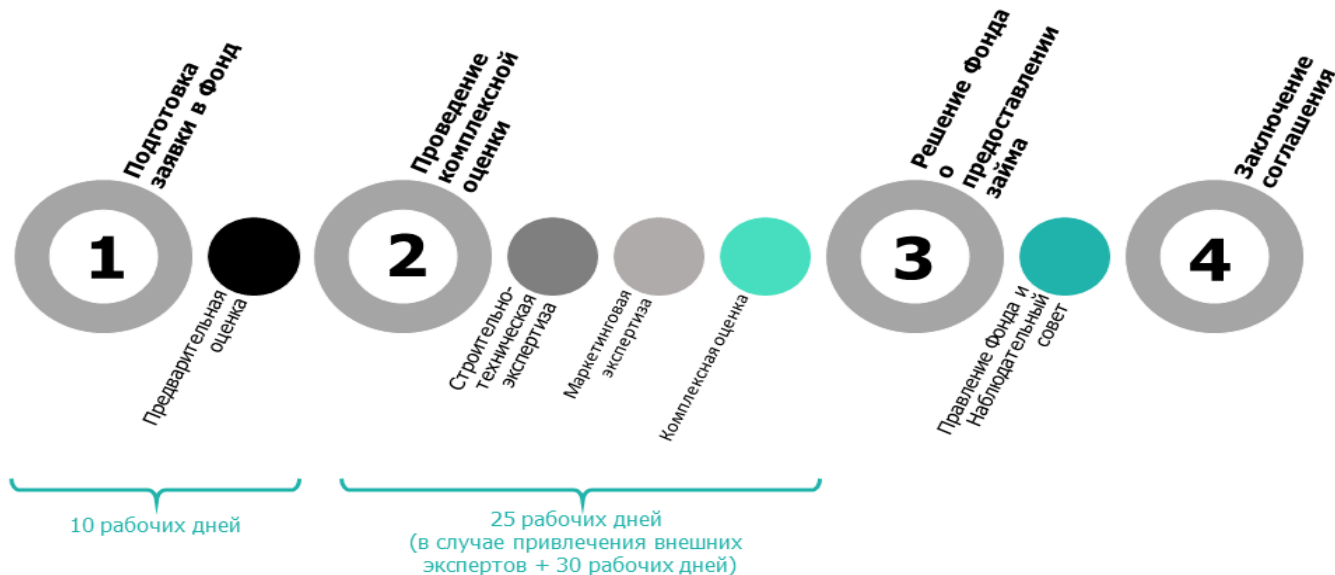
Подготовка заявки в Фонд

1

Предварительная оценка

Проведение комплексной оценки

2

Строительно-техническая экспертиза

Маркетинговая экспертиза

Комплексная оценка

Решение Фонда о предоставлении займа

3

Правление Фонда и Наблюдательный совет

Заключение соглашения

4

10 рабочих дней

25 рабочих дней
(в случае привлечения внешних экспертов + 30 рабочих дней)